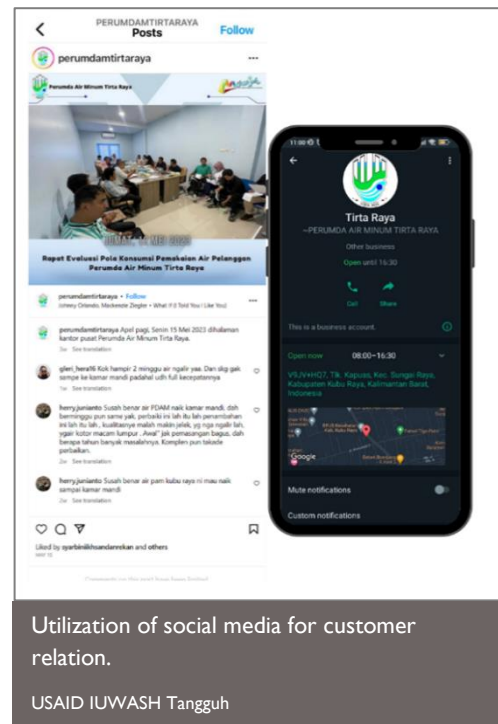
PERUMDAMTIRTARAYA
Posts
Follow

perumdamtirtaraya

Perumda Air Minum Tirta Raya

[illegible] 15 MEI 2023

Rapat Evaluasi Pola Konsumsi Pemakaian Air Pelanggan Perumda Air Minum Tirta Raya

perumdamtirtaraya • Follow
(cheesy Orlando, Mackenzie Ziegler • What If I Told You I Like You)

perumdamtirtaraya Apel pagi, Senin 15 Mei 2023 dihalaman kantor pusat Perumda Air Minum Tirta Raya.
1w See translation

gileri_hera16 Kok hampir 2 minggu air ngalir yaa. Dan skg gak sampe ke kamar mandi padahal udh full kecepatannya
1w See translation

herryjunianto Susah benar air PDAM naik kamar mandi, dah bermingu pun same yak, perbaiki ini lah itu lah penambahan ini lah itu lah , kualitasnye malah makin jelek, yg nga ngalir lah, ygair kotor macam lumpur . Awal" jak pemasangan bagus, dah berapa tahun banyak masalahnya. Komplen pun takade perbaikan.
2w See translation

herryjunianto Susah benar air pam kubu raya ni mau naik sampai kamar mandi
2w See translation

Liked by syarbinikhsandamrekan and others

11:00
Tirta Raya
~PERUMDA AIR MINUM TIRTA RAYA
Other business
Open until 16:30
Call
Share
This is a business account.
Open now
08:00–16:30
V9JV+HQ7, Tlk. Kapuas, Kec. Sungai Raya, Kabupaten Kubu Raya, Kalimantan Barat, Indonesia
Google
Mute notifications
Custom notifications

Utilization of social media for customer relation.

USAID IUWASH Tangguh